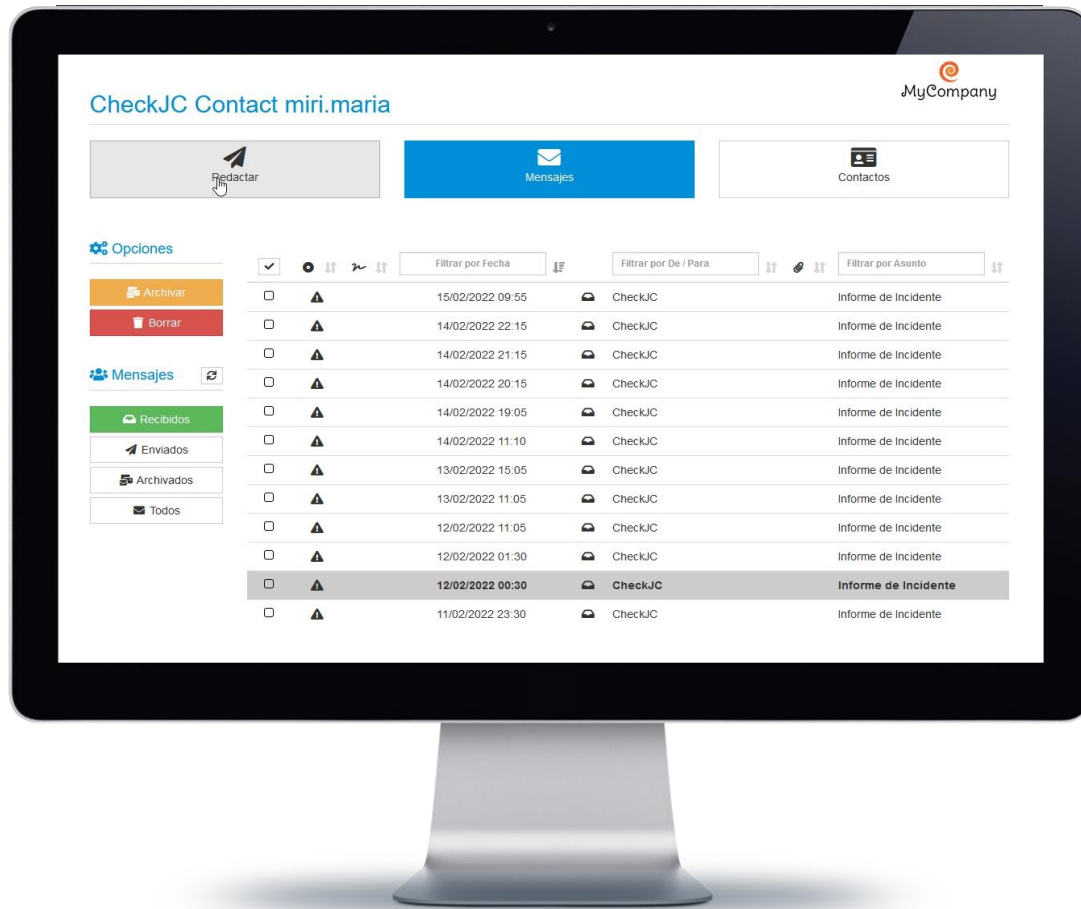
CheckJC Contact miri.maria

MyCompany

Redactar

Mensajes

Contactos

Opciones

Archivar

Borrar

Mensajes

Recibidos

Enviados

Archivados

Todos

| | | Filtrar por Fecha | | Filtrar por De / Para | | Filtrar por Asunto |
|---|---|---|---|---|---|---|
| | | 15/02/2022 09:55 | | CheckJC | | Informe de Incidente |
| | | 14/02/2022 22:15 | | CheckJC | | Informe de Incidente |
| | | 14/02/2022 21:15 | | CheckJC | | Informe de Incidente |
| | | 14/02/2022 20:15 | | CheckJC | | Informe de Incidente |
| | | 14/02/2022 19:05 | | CheckJC | | Informe de Incidente |
| | | 14/02/2022 11:10 | | CheckJC | | Informe de Incidente |
| | | 13/02/2022 15:05 | | CheckJC | | Informe de Incidente |
| | | 13/02/2022 11:05 | | CheckJC | | Informe de Incidente |
| | | 12/02/2022 11:05 | | CheckJC | | Informe de Incidente |
| | | 12/02/2022 01:30 | | CheckJC | | Informe de Incidente |
| | | 12/02/2022 00:30 | | CheckJC | | Informe de Incidente |
| | | 11/02/2022 23:30 | | CheckJC | | Informe de Incidente |